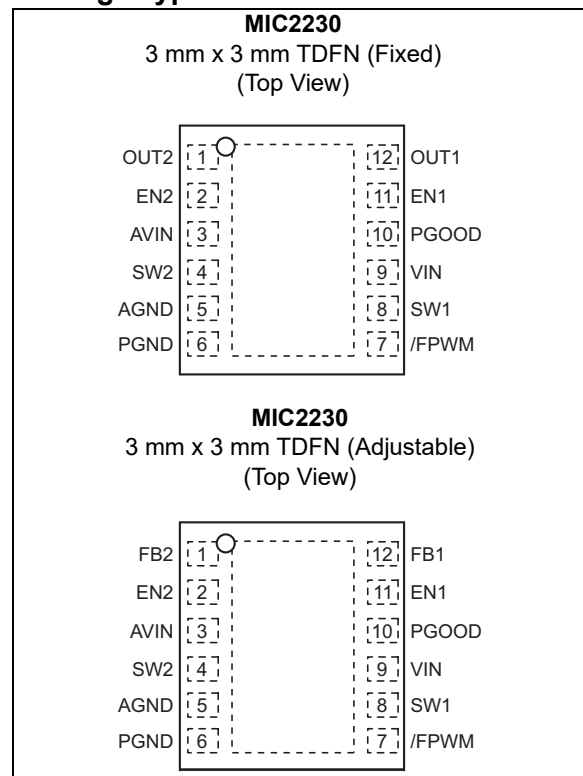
MIC2230
3 mm x 3 mm TDFN (Fixed)
(Top View)

OUT2 1
EN2 2
AVIN 3
SW2 4
AGND 5
PGND 6
12 OUT1
11 EN1
10 PGOOD
9 VIN
8 SW1
7 /FPWM

MIC2230
3 mm x 3 mm TDFN (Adjustable)
(Top View)

FB2 1
EN2 2
AVIN 3
SW2 4
AGND 5
PGND 6
12 FB1
11 EN1
10 PGOOD
9 VIN
8 SW1
7 /FPWM